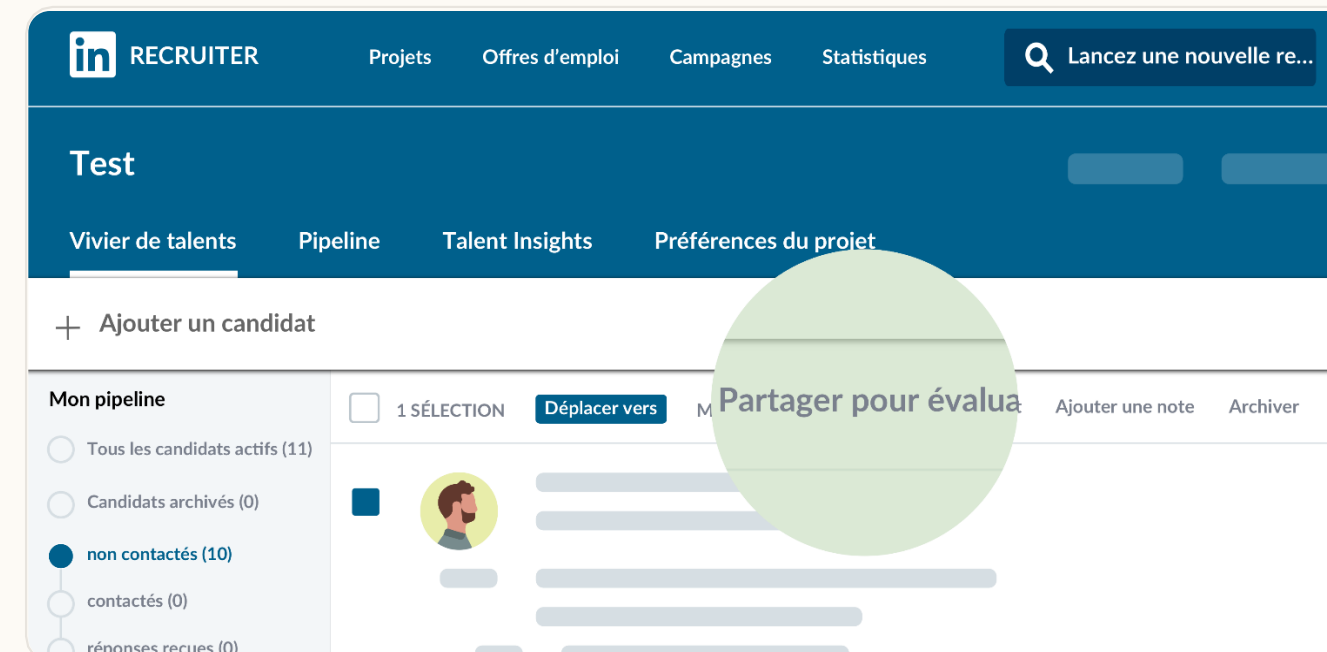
in RECRUITER

Projets
Offres d'emploi
Campagnes
Statistiques
Lancez une nouvelle re...

Test

Vivier de talents
Pipeline
Talent Insights
Préférences du projet

+ Ajouter un candidat

Mon pipeline
Tous les candidats actifs (11)
Candidats archivés (0)
non contactés (10)
contactés (0)
réponses reçues (0)

1 SÉLECTION
Déplacer vers
M
Partager pour évalua
Ajouter une note
Archiver